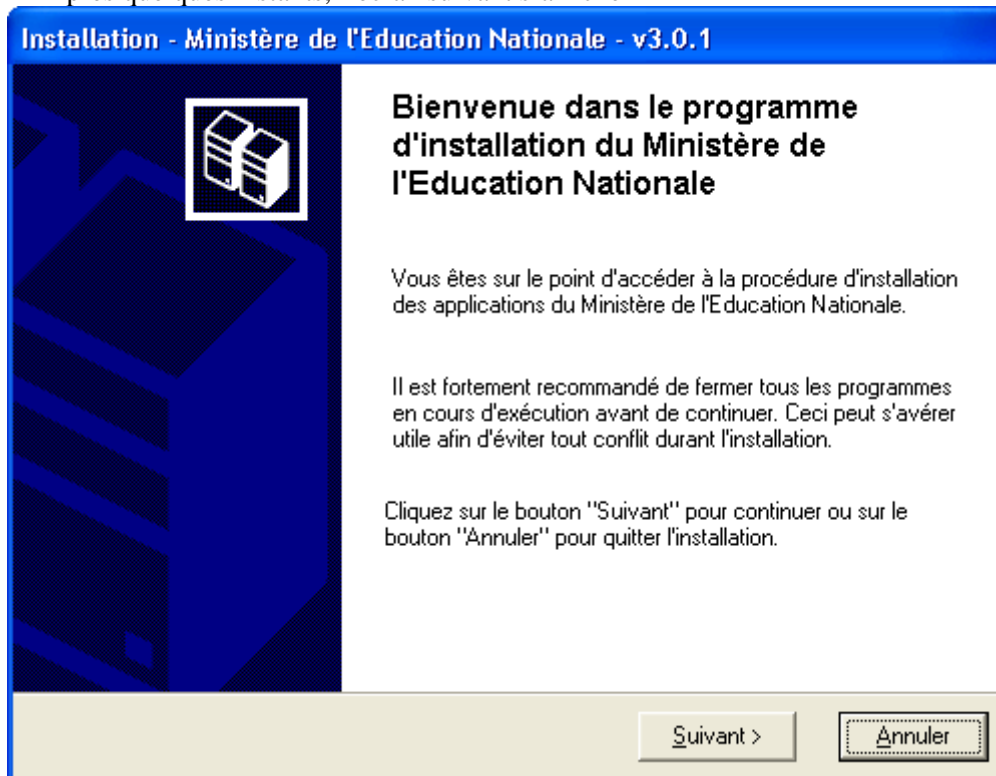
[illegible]

Installation - Ministère de l'Education Nationale - v3.0.1

Bienvenue dans le programme d'installation du Ministère de l'Education Nationale

Vous êtes sur le point d'accéder à la procédure d'installation des applications du Ministère de l'Education Nationale.

Il est fortement recommandé de fermer tous les programmes en cours d'exécution avant de continuer. Ceci peut s'avérer utile afin d'éviter tout conflit durant l'installation.

Cliquez sur le bouton "Suivant" pour continuer ou sur le bouton "Annuler" pour quitter l'installation.

Suivant >

Annuler